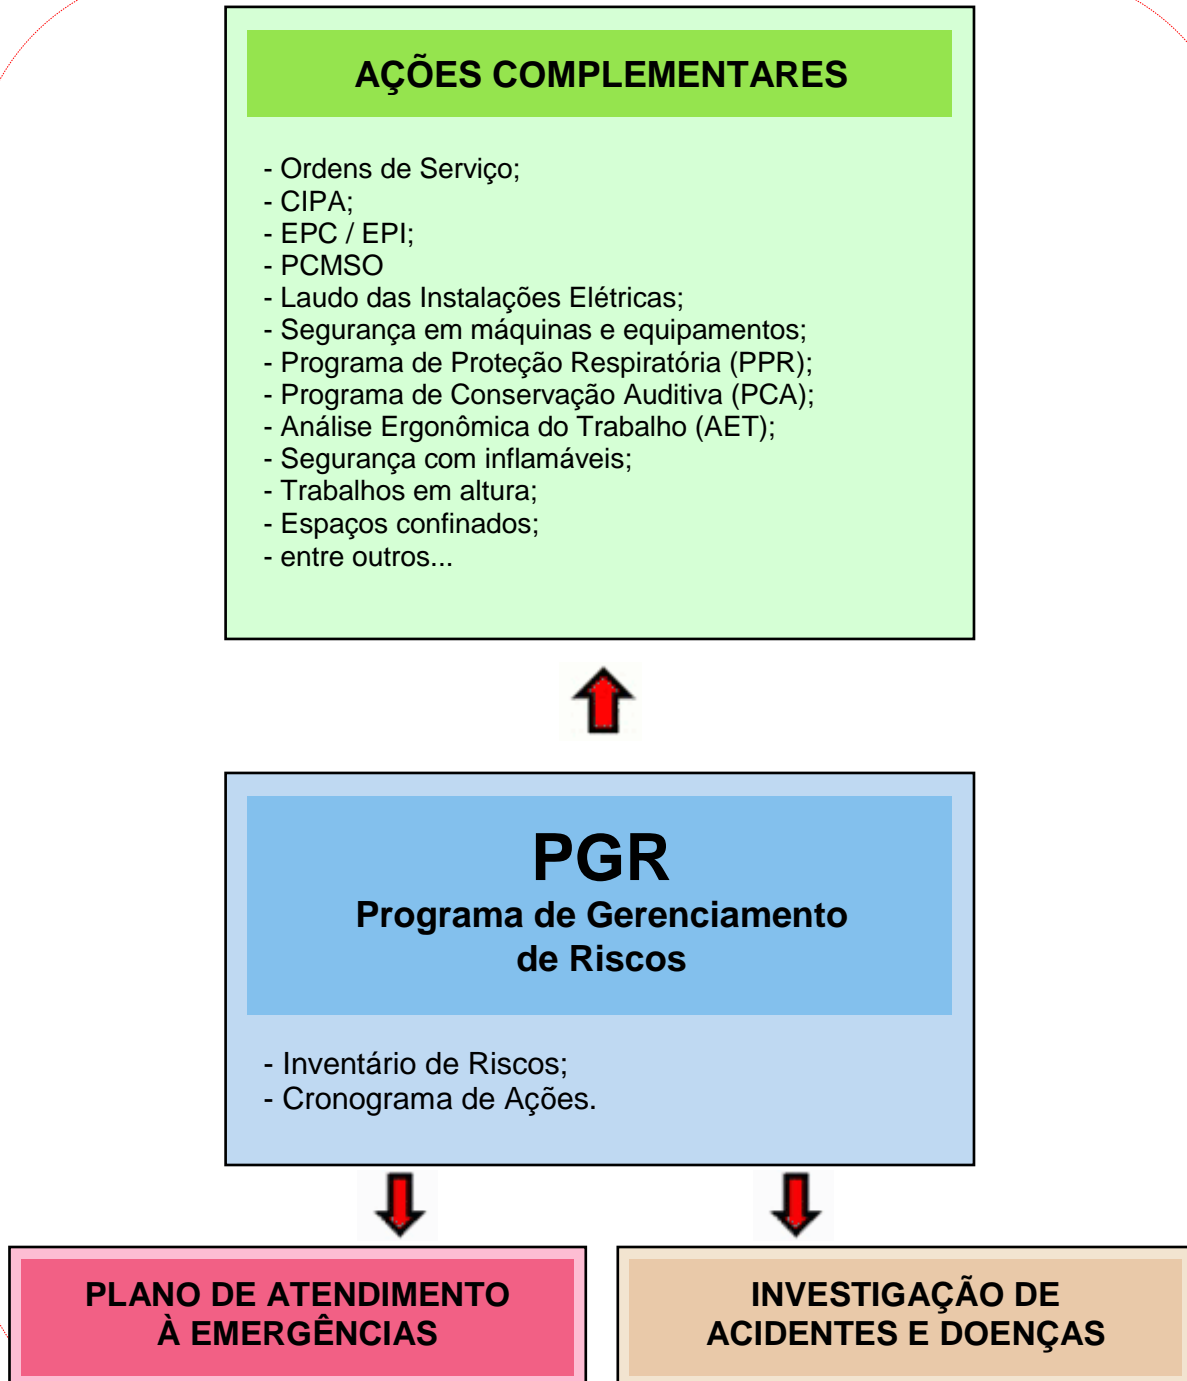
AÇÕES COMPLEMENTARES

- Ordens de Serviço;
- CIPA;
- EPC / EPI;
- PCMSO
- Laudo das Instalações Elétricas;
- Segurança em máquinas e equipamentos;
- Programa de Proteção Respiratória (PPR);
- Programa de Conservação Auditiva (PCA);
- Análise Ergonômica do Trabalho (AET);
- Segurança com inflamáveis;
- Trabalhos em altura;
- Espaços confinados;
- entre outros...

PGR
Programa de Gerenciamento de Riscos

- Inventário de Riscos;
- Cronograma de Ações.

PLANO DE ATENDIMENTO À EMERGÊNCIAS

INVESTIGAÇÃO DE ACIDENTES E DOENÇAS